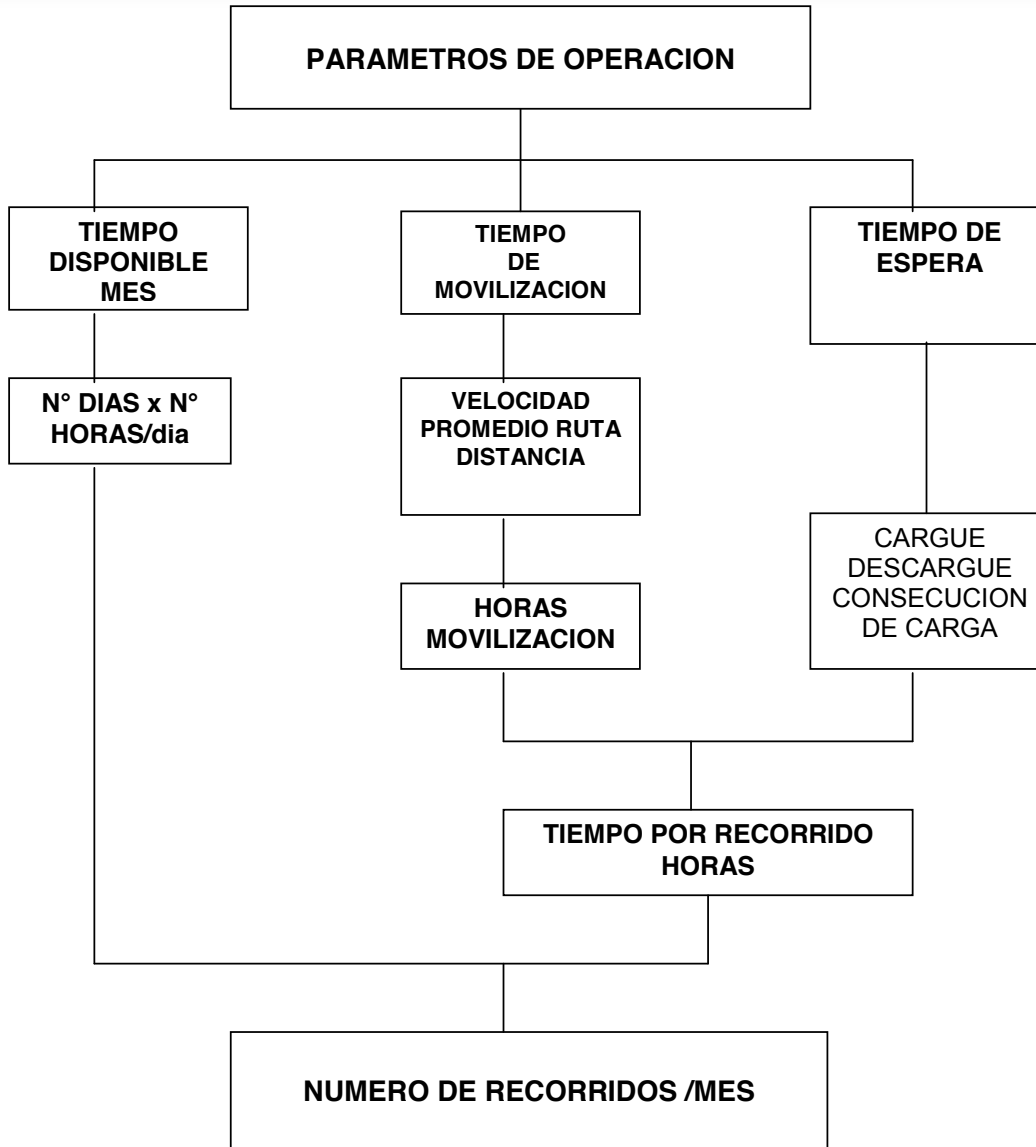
PARAMETROS DE OPERACION

TIEMPO DISPONIBLE MES

TIEMPO DE MOVILIZACION

TIEMPO DE ESPERA

N° DIAS x N° HORAS/dia

VELOCIDAD PROMEDIO RUTA DISTANCIA

CARGUE DESCARGUE CONSECUCION DE CARGA

HORAS MOVILIZACION

TIEMPO POR RECORRIDO HORAS

NUMERO DE RECORRIDOS /MES